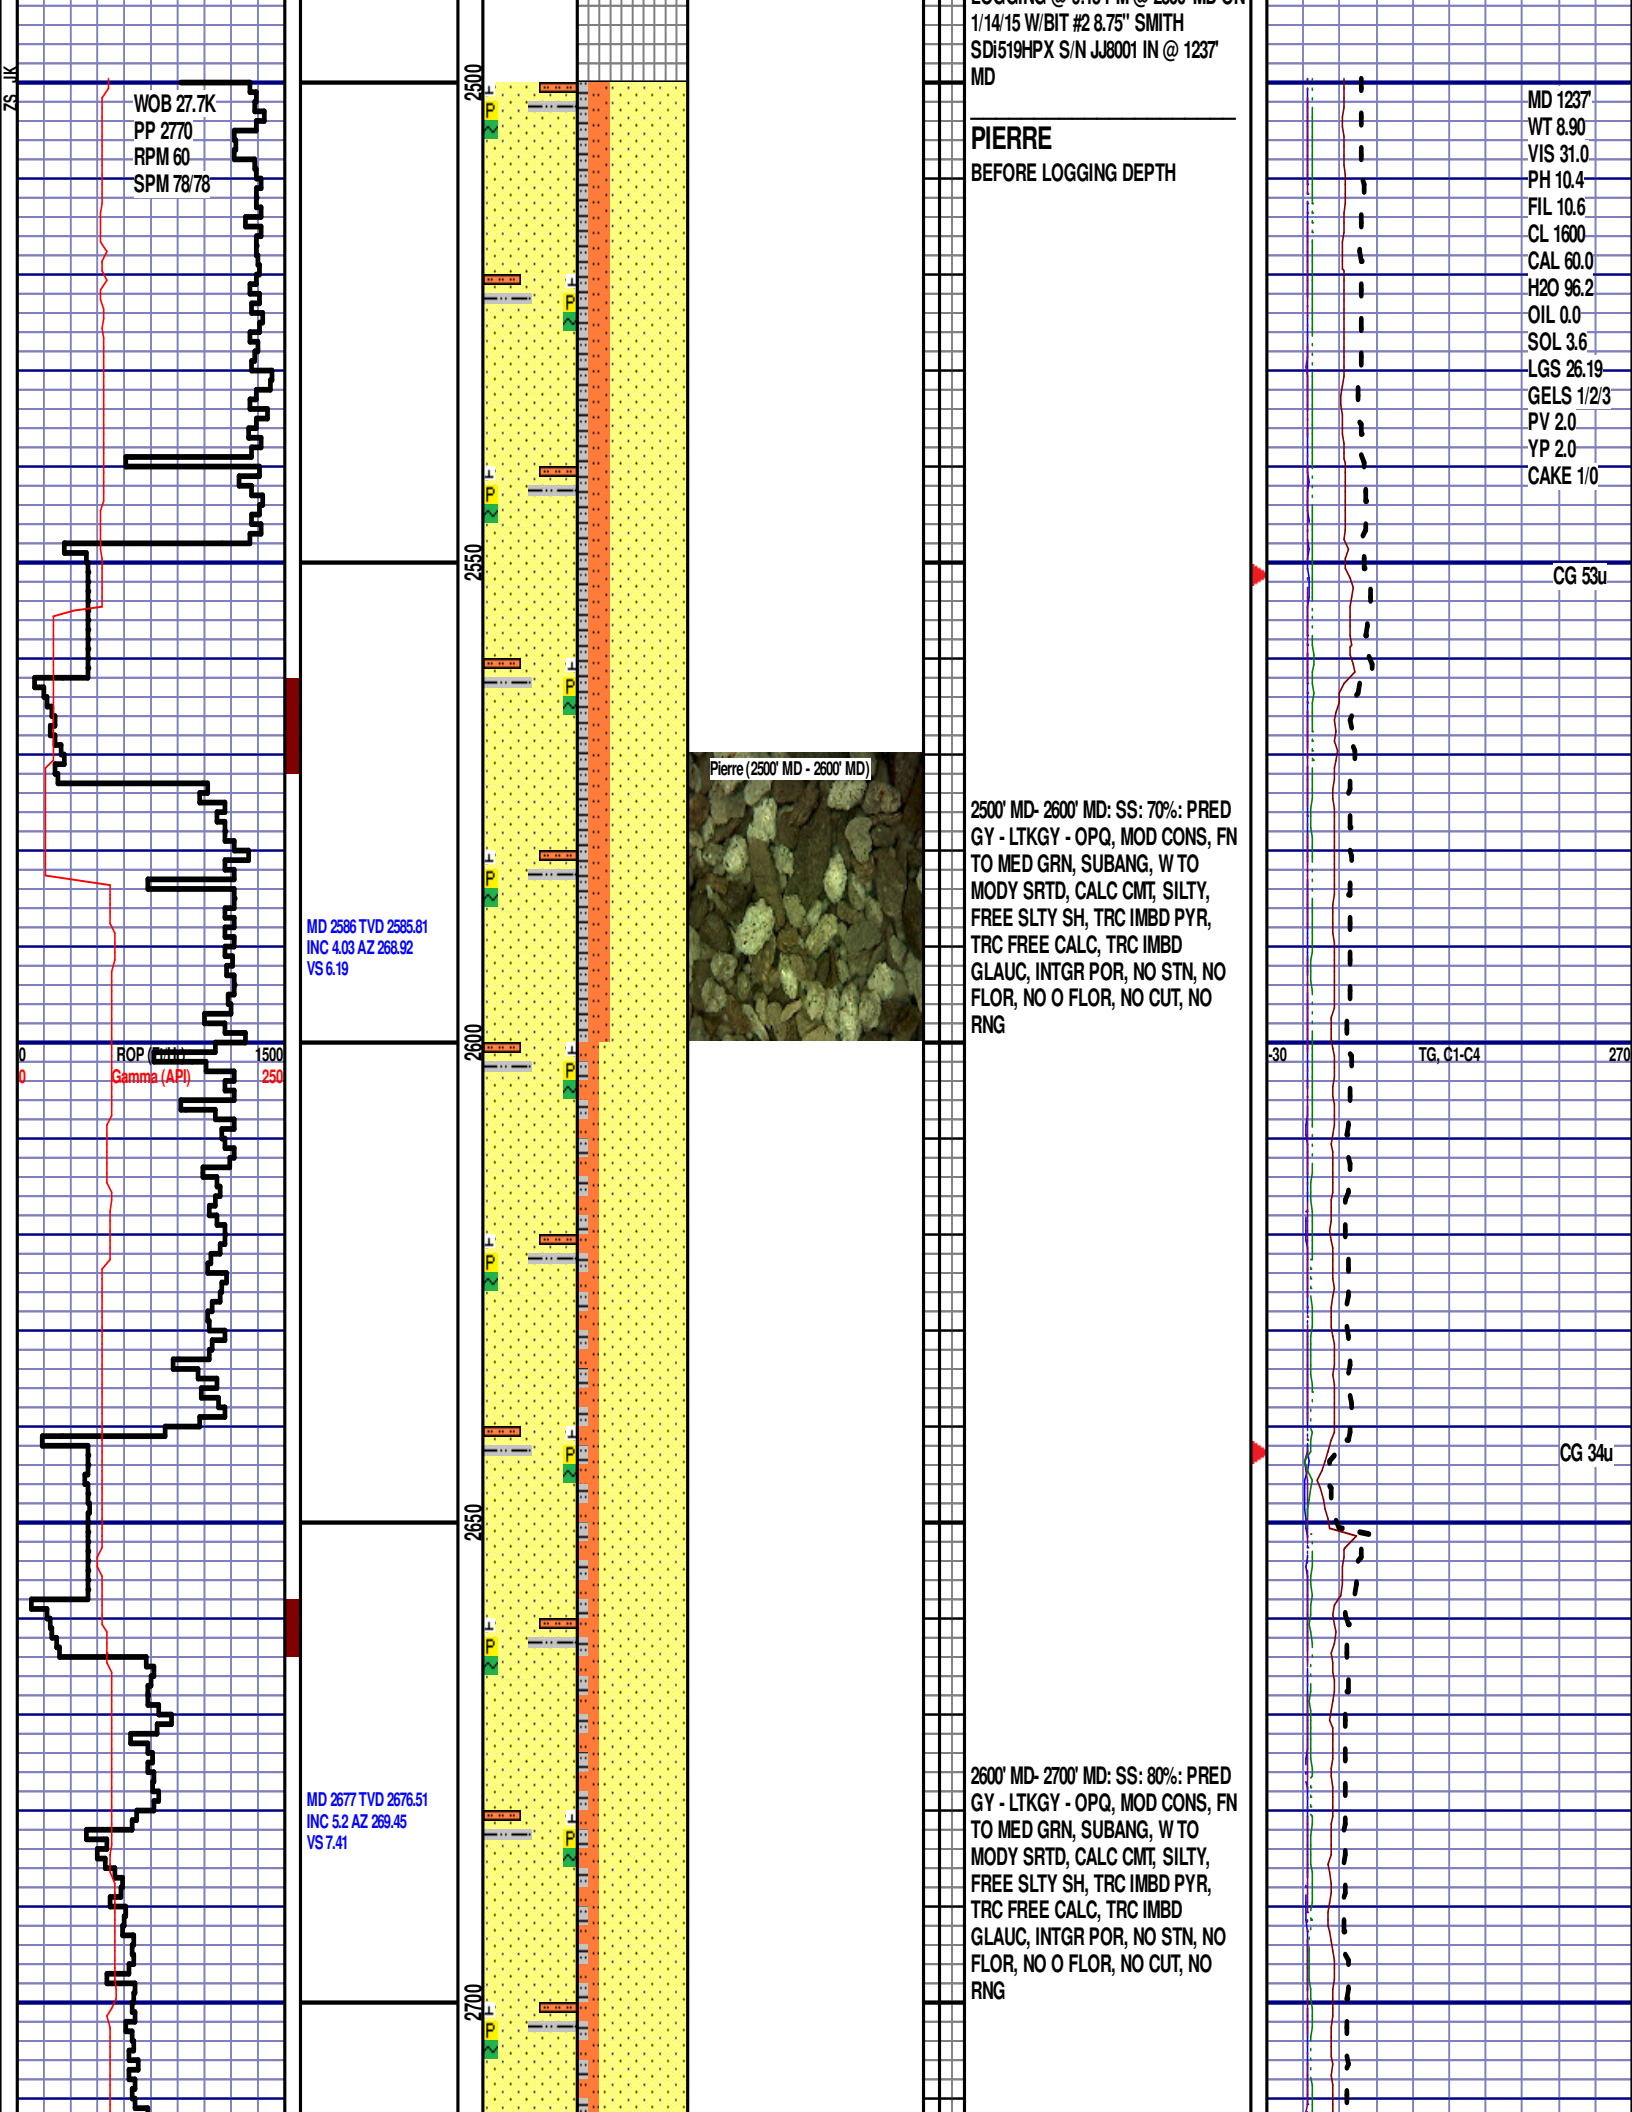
ZS_JK

WOB 27.7K
PP 2770
RPM 60
SPM 78/78

0 ROP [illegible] 1500
0 Gamma (API) 250

MD 2586 TVD 2585.81
INC 4.03 AZ 268.92
VS 6.19

MD 2677 TVD 2676.51
INC 5.2 AZ 269.45
VS 7.41

2500
2550
2600
2650
2700

Pierre (2500' MD - 2600' MD)

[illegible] 1/14/15 W/BIT #2 8.75" SMITH SDi519HPX S/N JJ8001 IN @ 1237' MD

PIERRE
BEFORE LOGGING DEPTH

2500' MD- 2600' MD: SS: 70%: PRED GY - LTKGY - OPQ, MOD CONS, FN TO MED GRN, SUBANG, W TO MODY SRTD, CALC CMT, SILTY, FREE SLTY SH, TRC IMBD PYR, TRC FREE CALC, TRC IMBD GLAUC, INTGR POR, NO STN, NO FLOR, NO O FLOR, NO CUT, NO RNG

2600' MD- 2700' MD: SS: 80%: PRED GY - LTKGY - OPQ, MOD CONS, FN TO MED GRN, SUBANG, W TO MODY SRTD, CALC CMT, SILTY, FREE SLTY SH, TRC IMBD PYR, TRC FREE CALC, TRC IMBD GLAUC, INTGR POR, NO STN, NO FLOR, NO O FLOR, NO CUT, NO RNG

MD 1237'
WT 8.90
VIS 31.0
PH 10.4
FIL 10.6
CL 1600
CAL 60.0
H2O 96.2
OIL 0.0
SOL 3.6
LGS 26.19
GELS 1/2/3
PV 2.0
YP 2.0
CAKE 1/0

CG 53u

-30 TG, C1-C4 270

CG 34u